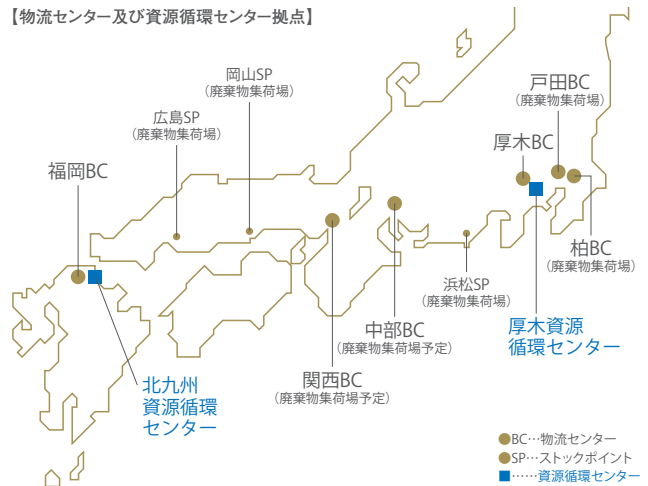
【物流センター及び資源循環センター拠点】

岡山SP
（廃棄物集荷場）

広島SP
（廃棄物集荷場）

福岡BC

戸田BC
（廃棄物集荷場）

厚木BC

柏BC
（廃棄物集荷場）

浜松SP
（廃棄物集荷場）

中部BC
（廃棄物集荷場予定）

厚木資源
循環センター

関西BC
（廃棄物集荷場予定）

北九州
資源循環
センター

BC…物流センター
SP…ストックポイント
……資源循環センター